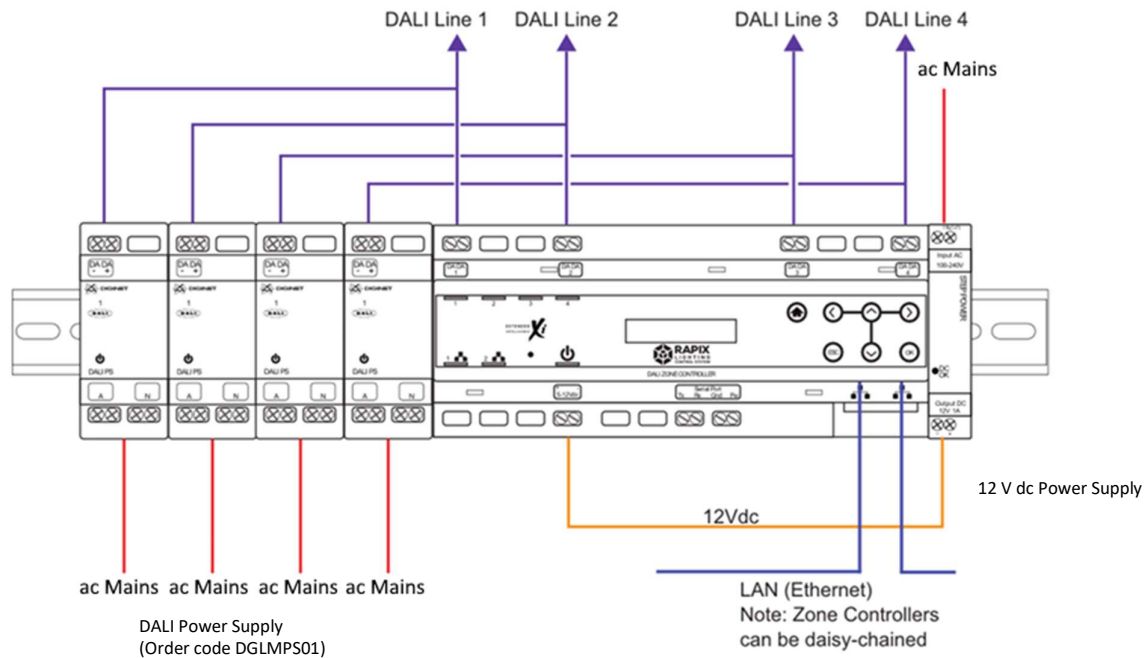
DALI Line 1 DALI Line 2 DALI Line 3 DALI Line 4

ac Mains

DA DA
- +

DA DA
- +

DA DA
- +

DA DA
- +

DIGINET
1
DALI

DIGINET
1
DALI

DIGINET
1
DALI

DIGINET
1
DALI

DALI PS
A N

DALI PS
A N

DALI PS
A N

DALI PS
A N

DA DA 1
DA DA 2
DA DA 3
DA DA 4

1 2 3 4

Xi

RAPIX
LIGHTING

DALI ZONE CONTROLLER

ESC OK

0-12Vdc

Serial Port
Tx Rx Gnd Px

Input AC
100-240V

STEP POWER

DC OK

Output DC
12V 1A

12 V dc Power Supply

12Vdc

ac Mains ac Mains ac Mains ac Mains

DALI Power Supply
(Order code DGLMPS01)

LAN (Ethernet)
Note: Zone Controllers can be daisy-chained